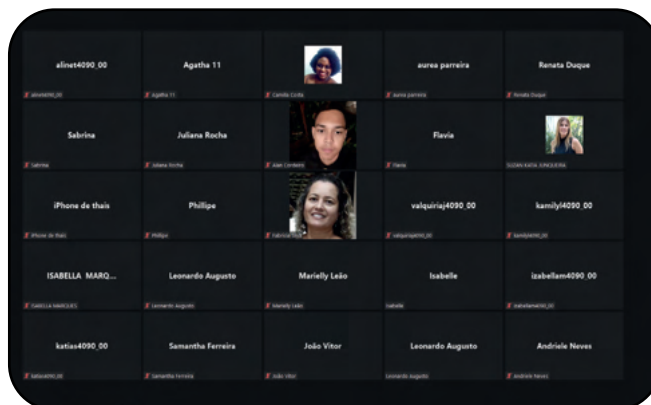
alinet4090_00

alinet4090_00

Agatha 11

Agatha 11

Camila Costa

aurea parreira

aurea parreira

Renata Duque

Renata Duque

Sabrina

Sabrina

Juliana Rocha

Juliana Rocha

Alan Cordeiro

Flavia

Flavia

SUZAN KATIA JUNQUEIRA

iPhone de thais

iPhone de thais

Phillipe

Phillipe

Fabricia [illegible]

valquiriaj4090_00

valquiriaj4090_00

kamilyl4090_00

kamilyl4090_00

ISABELLA MARQ...

ISABELLA MARQUES

Leonardo Augusto

Leonardo Augusto

Marielly Leão

Marielly Leão

Isabelle

Isabelle

izabellam4090_00

izabellam4090_00

katias4090_00

katias4090_00

Samantha Ferreira

Samantha Ferreira

João Vitor

João Vitor

Leonardo Augusto

Leonardo Augusto

Andriele Neves

Andriele Neves